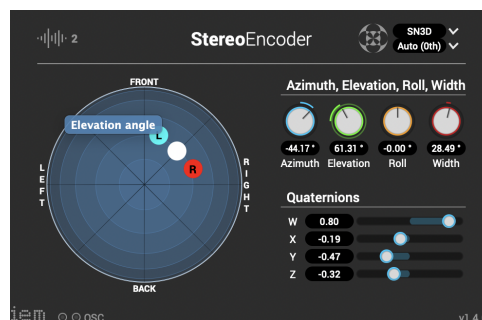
2

StereoEncoder

SN3D
Auto (0th)

FRONT

Elevation angle

L

R

LEFT

RIGHT

BACK

Azimuth, Elevation, Roll, Width

-44.17 °
Azimuth

61.31 °
Elevation

-0.00 °
Roll

28.49 °
Width

Quaternions

W 0.80
X -0.19
Y -0.47
Z -0.32

iem OSC

v1.4